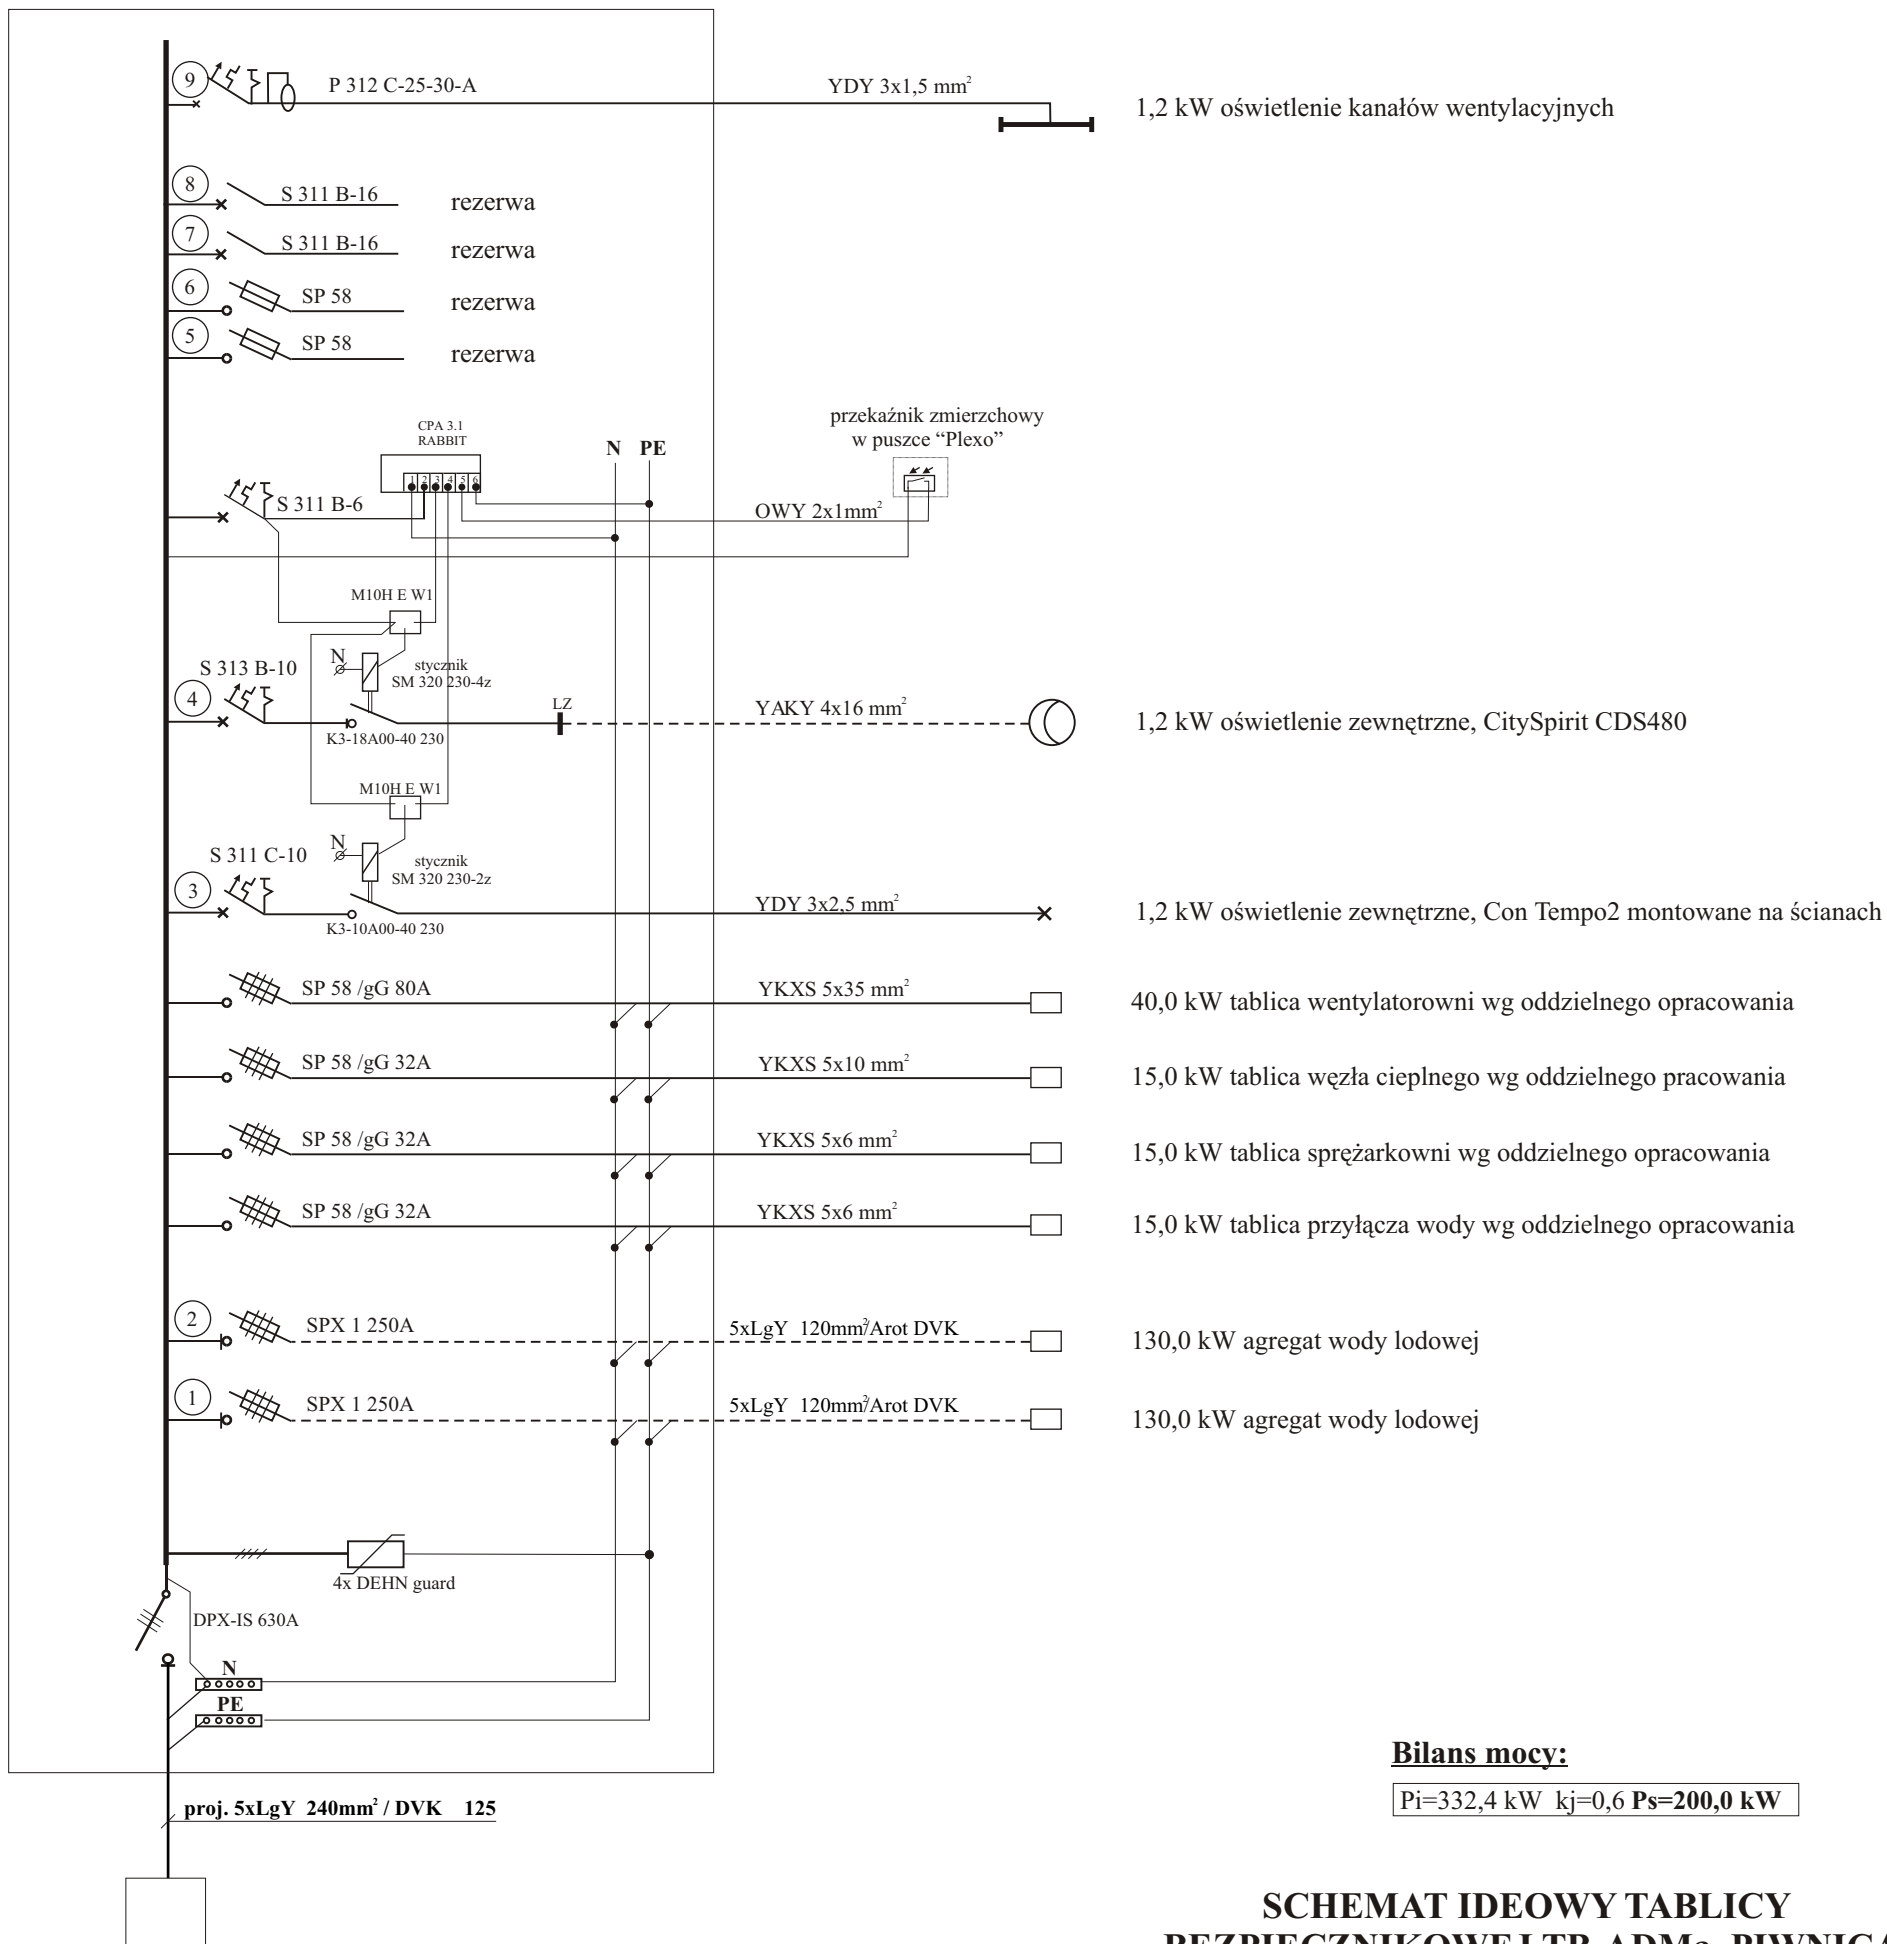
9
P 312 C-25-30-A
YDY 3x1,5 mm$^2$
1,2 kW oświetlenie kanałów wentylacyjnych

8
S 311 B-16
rezerwa
7
S 311 B-16
rezerwa
6
SP 58
rezerwa
5
SP 58
rezerwa

CPA 3.1
RABBIT
1 2 3 4 5 6
N PE
przekaźnik zmierzchowy
w puszce "Plexo"
S 311 B-6
OWY 2x1mm$^2$

M10H E W1
S 313 B-10
N
stycznik
SM 320 230-4z
4
LZ
YAKY 4x16 mm$^2$
K3-18A00-40 230
1,2 kW oświetlenie zewnętrzne, CitySpirit CDS480

M10H E W1
S 311 C-10
N
stycznik
SM 320 230-2z
3
YDY 3x2,5 mm$^2$
K3-10A00-40 230
1,2 kW oświetlenie zewnętrzne, Con Tempo2 montowane na ścianach

SP 58 /gG 80A
YKXS 5x35 mm$^2$
40,0 kW tablica wentylatorowni wg oddzielnego opracowania

SP 58 /gG 32A
YKXS 5x10 mm$^2$
15,0 kW tablica węzła cieplnego wg oddzielnego pracowania

SP 58 /gG 32A
YKXS 5x6 mm$^2$
15,0 kW tablica sprężarkowni wg oddzielnego opracowania

SP 58 /gG 32A
YKXS 5x6 mm$^2$
15,0 kW tablica przyłącza wody wg oddzielnego opracowania

2
SPX 1 250A
5xLgY 120mm$^2$/Arot DVK
130,0 kW agregat wody lodowej

1
SPX 1 250A
5xLgY 120mm$^2$/Arot DVK
130,0 kW agregat wody lodowej

4x DEHN guard
DPX-IS 630A
N
PE

proj. 5xLgY 240mm$^2$ / DVK 125

Bilans mocy:
Pi=332,4 kW kj=0,6 Ps=200,0 kW

SCHEMAT IDEOWY TABLICY
BEZPIECZNIKOWEJ TB-ADMa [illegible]